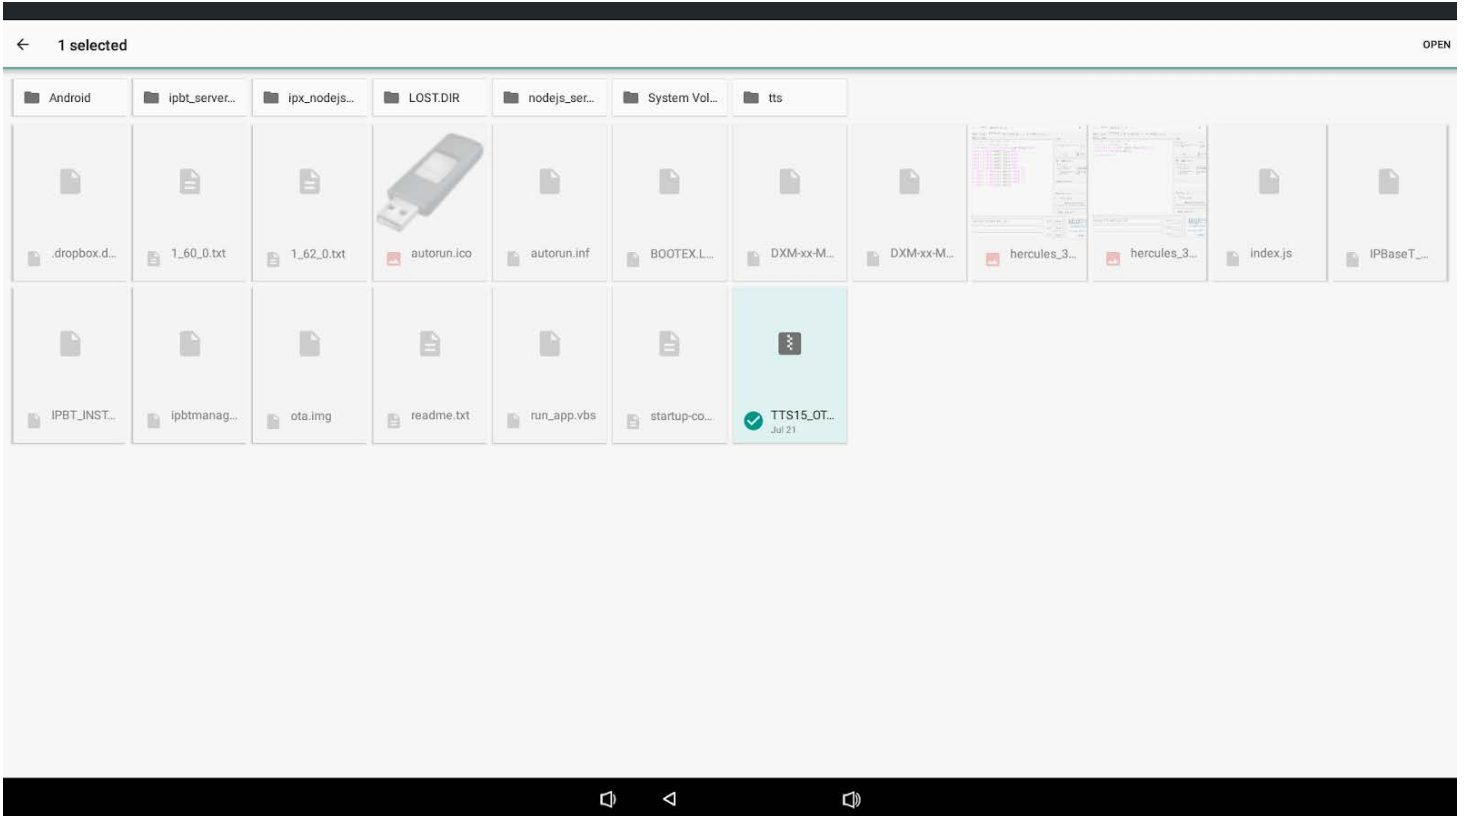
1 selected

OPEN

Android
ipbt_server...
ipx_nodejs...
LOST.DIR
nodejs_ser...
System Vol...
tts

.dropbox.d...
1_60_0.txt
1_62_0.txt
autorun.ico
autorun.inf
BOOTEX.L...
DXM-xx-M...
DXM-xx-M...
hercules_3...
hercules_3...
index.js
IPBaseT_...

IPBT_INST...
ipbtmanag...
ota.img
readme.txt
run_app.vbs
startup-co...
TTS15_OT...
Jul 21